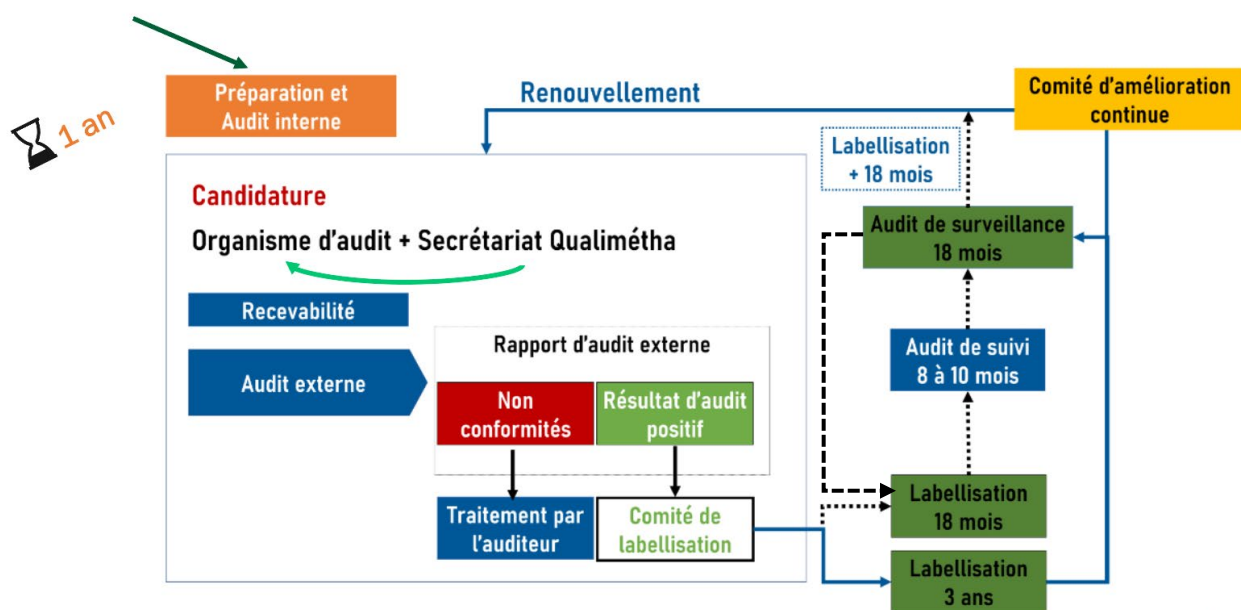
1 an

Préparation et Audit interne

Renouvellement

Comité d'amélioration continue

Labellisation + 18 mois

Candidature

Organisme d'audit + Secrétariat Qualimétha

Recevabilité

Audit externe

Rapport d'audit externe

Non conformités

Résultat d'audit positif

Traitement par l'auditeur

Comité de labellisation

Audit de surveillance 18 mois

Audit de suivi 8 à 10 mois

Labellisation 18 mois

Labellisation 3 ans